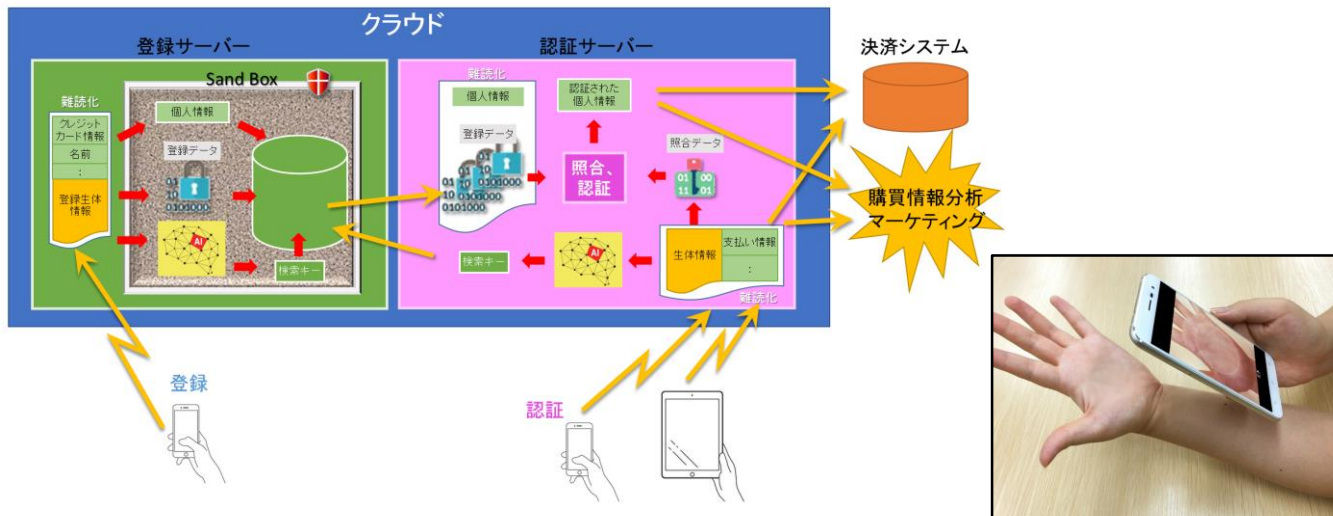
クラウド

登録サーバー

Sand Box

難読化

クレジットカード情報

名前

:

登録生体情報

個人情報

登録データ

01
10
0101000

AI

検索キー

認証サーバー

難読化

個人情報

登録データ

01
10
0101000
0101000

認証された個人情報

照合、認証

照合データ

01 00
11 01

AI

検索キー

生体情報

支払い情報

:

難読化

決済システム

購買情報分析
マーケティング

登録

認証